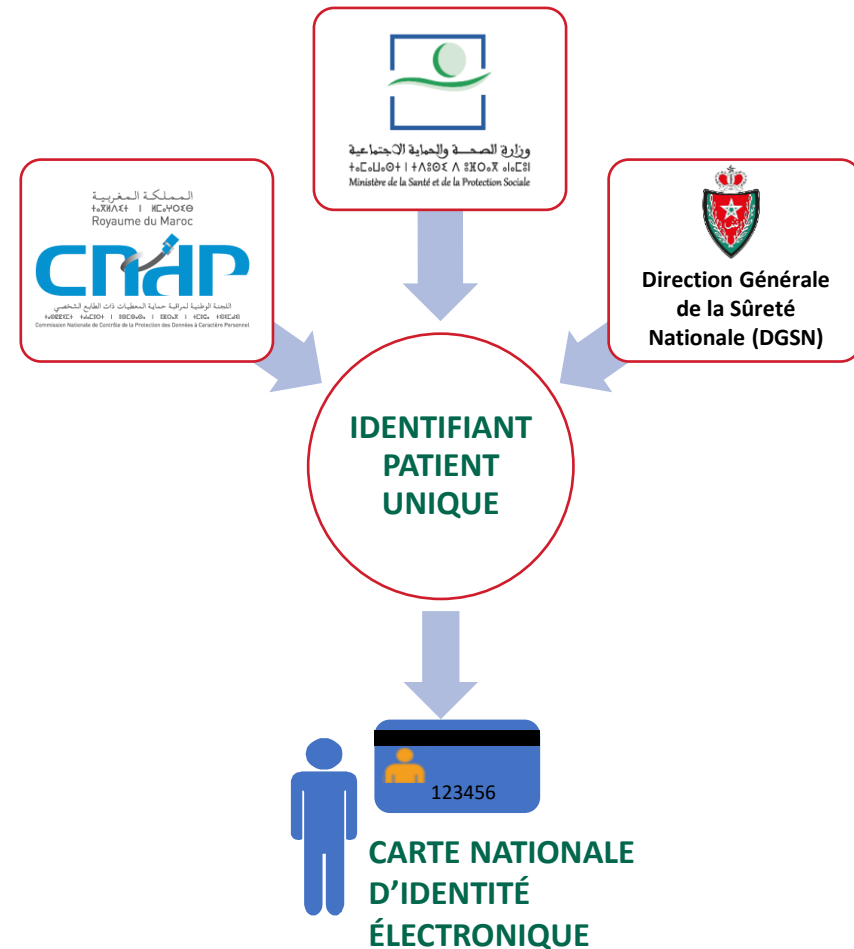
وزارة الصحة والحماية الاجتماعية
ⵜⴰⵎⴰⵡⴰⵙⵜ ⵏ ⵜⴷⵓⵙⵉ ⴷ ⵓⵙⵎⵓⵔⵙ ⴰⵏⴰⵎⵓⵏ
Ministère de la Santé et de la Protection Sociale

المملكة المغربية
ⵜⴰⴳⵍⴷⵉⵜ ⵏ ⵍⵎⵖⵔⵉⴱ
Royaume du Maroc
CNDP
اللجنة الوطنية لمراقبة حماية المعطيات ذات الطابع الشخصي
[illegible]
Commission Nationale de Contrôle de la Protection des Données à Caractère Personnel

Direction Générale de la Sûreté Nationale (DGSN)

IDENTIFIANT PATIENT UNIQUE

123456

CARTE NATIONALE D'IDENTITÉ ÉLECTRONIQUE